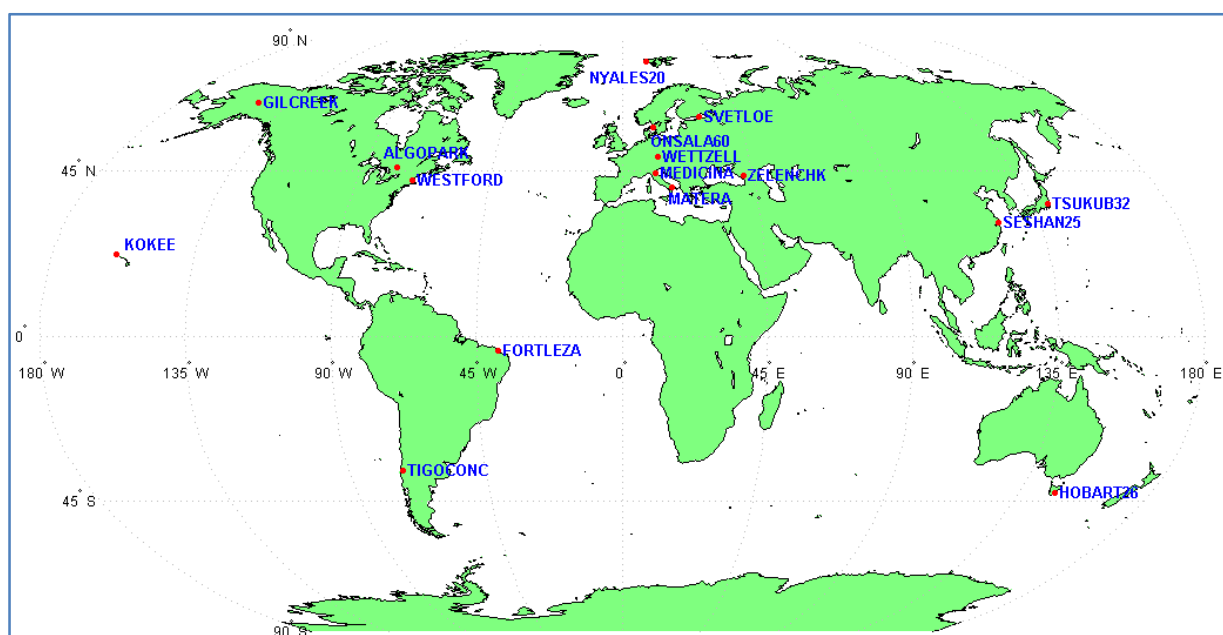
90° N

NYALES20

GILCREEK

SVETLOE

ONSALA60

ALGOPARK

WETTZELL

45° N

MEDICINA

ZELENCHK

WESTFORD

MATERA

TSUKUB32

SESHAN25

KOKEE

0°

FORTLEZA

180° W

135° W

90° W

45° W

0°

45° E

90° E

135° E

180° E

TIGOCONC

45° S

HOBART26

90° S